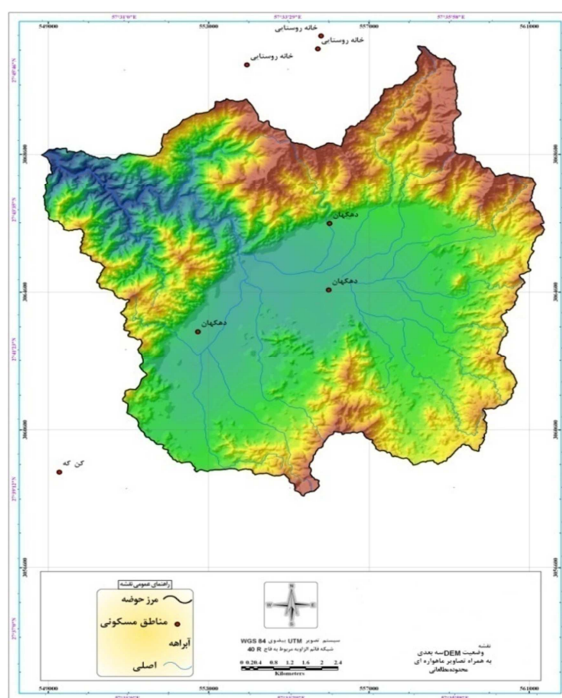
خانه روستایی
خانه روستایی
خانه روستایی
دهکهان
دهکهان
دهکهان
کن که
549000
553000
557000
561000
راهنمای عمومی نقشه
مرز حوضه
مناطق مسکونی
آبراهه
اصلی
سیستم تصویر UTM بیضوی WGS 84
شبکه قائم الزاویه مربوط به قاچ 40 R
0 0.20.4 0.8 1.2 1.6 2 2.4
Kilometers
نقشه
وضعیت DEM سه بعدی
به همراه تصاویر ماهواره‌ای
محدوده مطالعاتی